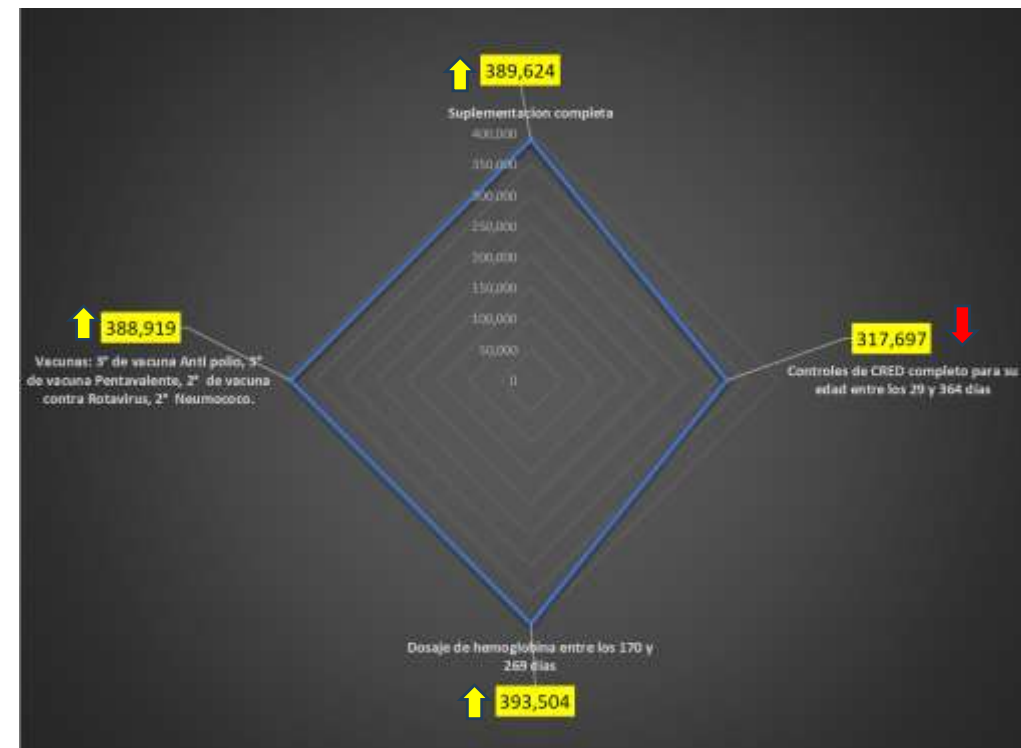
389,624

Suplementacion completa

400,000
350,000
300,000
250,000
200,000
150,000
100,000
50,000
0

388,919

Vacunas: 3° de vacuna Anti polio, 3° de vacuna Pentavalente, 2° de vacuna contra Rotavirus, 2° Neumococo.

317,697

Controles de CRED completo para su edad entre los 29 y 364 dias

Dosaje de hemoglobina entre los 170 y 269 dias

393,504